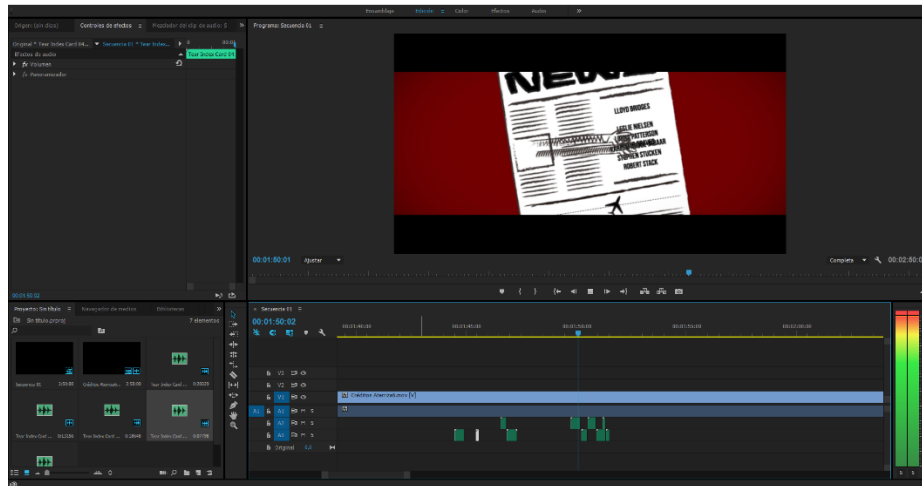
Ensamblaje Edición ≡ Color Efectos Audio »

Origen: (sin clips) Controles de efectos ≡ Mezclador del clip de audio: S »

Original * Tear Index Card 04... ▸ Secuencia 01 * Tear Index... ▸ 00:01

Efectos de audio

▸ fx Volumen

▸ fx Panoramizador

Tear Index Card 04

00:01:50:02

Programa: Secuencia 01 ≡

NEWS

LLOYD BRIDGES

LESLIE NIELSEN

PATTERSON

STEPHEN STUCKER

ROBERT STACK

00:01:50:01 Ajustar

Completa 00:02:50:0

Proyecto: Sin título ≡ Navegador de medios Bibliotecas

Sin título.prproj 7 elementos

Secuencia 01 5:00:07

Créditos Abertura... 2:53:00

Tear Index Card ... 0:00229

Tear Index Card ... 0:12326

Tear Index Card ... 0:28648

Tear Index Card ... 0:07778

× Secuencia 01 ≡

00:01:50:02

00:01:40:00 00:01:45:00 00:01:50:00 00:01:55:00 00:02:00:00

V3

V2

V1

A1

A2

A3

Original 0,0

Créditos Abertura.mov [V]

S S